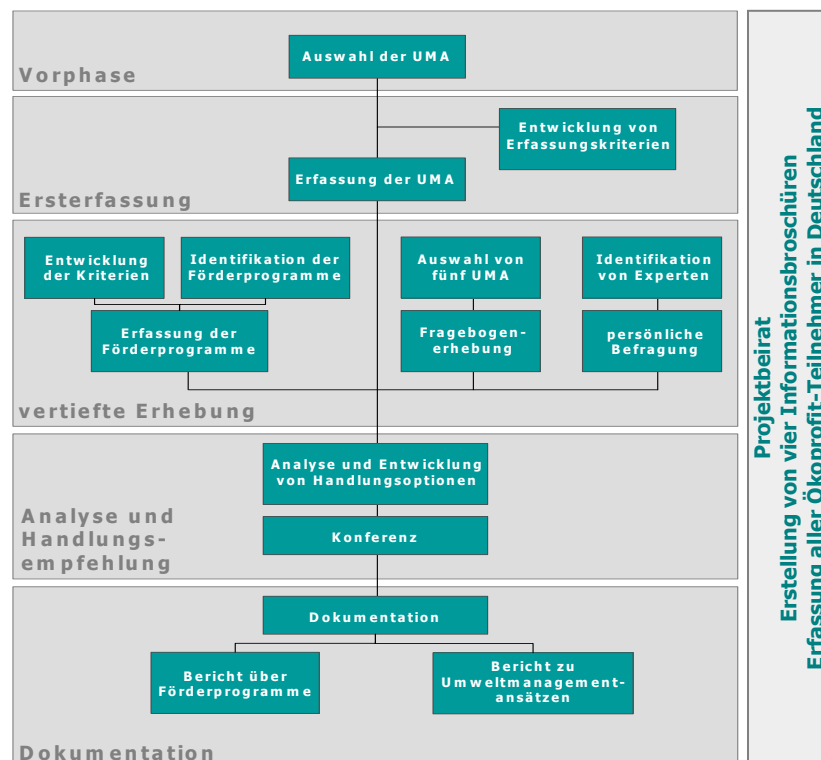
Auswahl der UMA

Vorphase

Entwicklung von Erfassungskriterien

Erfassung der UMA

Ersterfassung

Entwicklung der Kriterien

Identifikation der Förderprogramme

Auswahl von fünf UMA

Identifikation von Experten

Erfassung der Förderprogramme

Fragebogenerhebung

persönliche Befragung

vertiefte Erhebung

Analyse und Entwicklung von Handlungsoptionen

Konferenz

Analyse und Handlungsempfehlung

Dokumentation

Bericht über Förderprogramme

Bericht zu Umweltmanagementansätzen

Dokumentation

Projektbeirat
Erstellung von vier Informationsbroschüren
Erfassung aller Ökoprofit-Teilnehmer in Deutschland